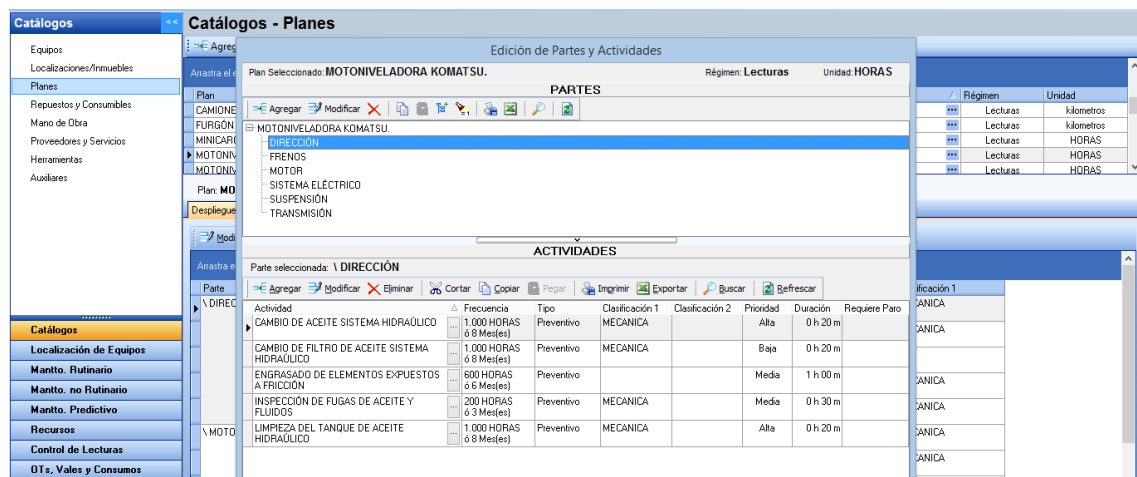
Catálogos

Equipos
Localizaciones/Inmuebles
Planes
Repuestos y Consumibles
Mano de Obra
Proveedores y Servicios
Herramientas
Auxiliares

Catálogos
Localización de Equipos
Mantto. Rutinario
Mantto. no Rutinario
Mantto. Predictivo
Recursos
Control de Lecturas
OTs, Vales y Consumos

Catálogos - Planes

Agreg
Arrastra el e
Plan
CAMIONE
FURGÓN
MINICAR
MOTONIV
MOTONIV
Plan: MO
Despliegue
Modi
Arrastra e
Parte
\ DIREC
\ MOTO

| Régimen | Unidad |
|---|---|
| Lecturas | kilometros |
| Lecturas | kilometros |
| Lecturas | HORAS |
| Lecturas | HORAS |
| Lecturas | HORAS |

ificación 1
CANICA
CANICA
CANICA
CANICA
CANICA
CANICA

Edición de Partes y Actividades

Plan Seleccionado: MOTONIVELADORA KOMATSU. Régimen: Lecturas Unidad: HORAS

PARTES

Agregar Modificar

MOTONIVELADORA KOMATSU.
DIRECCIÓN
FRENOS
MOTOR
SISTEMA ELÉCTRICO
SUSPENSIÓN
TRANSMISIÓN

ACTIVIDADES

Parte seleccionada: \ DIRECCIÓN

Agregar Modificar Eliminar Cortar Copiar Pegar Imprimir Exportar Buscar Refrescar

| Actividad | Frecuencia | Tipo | Clasificación 1 | Clasificación 2 | Prioridad | Duración | Requiere Paro |
|---|---|---|---|---|---|---|---|
| CAMBIO DE ACEITE SISTEMA HIDRÁULICO | 1.000 HORAS 6 Mes(es) | Preventivo | MECANICA | | Alta | 0 h 20 m | |
| CAMBIO DE FILTRO DE ACEITE SISTEMA HIDRÁULICO | 1.000 HORAS 6 Mes(es) | Preventivo | MECANICA | | Baja | 0 h 20 m | |
| ENGRASADO DE ELEMENTOS EXPUESTOS A FRICCIÓN | 600 HORAS 6 Mes(es) | Preventivo | | | Media | 1 h 00 m | |
| INSPECCIÓN DE FUGAS DE ACEITE Y FLUIDOS | 200 HORAS 6 Mes(es) | Preventivo | MECANICA | | Media | 0 h 30 m | |
| LIMPIEZA DEL TANQUE DE ACEITE HIDRÁULICO | 1.000 HORAS 6 Mes(es) | Preventivo | MECANICA | | Alta | 0 h 20 m | |